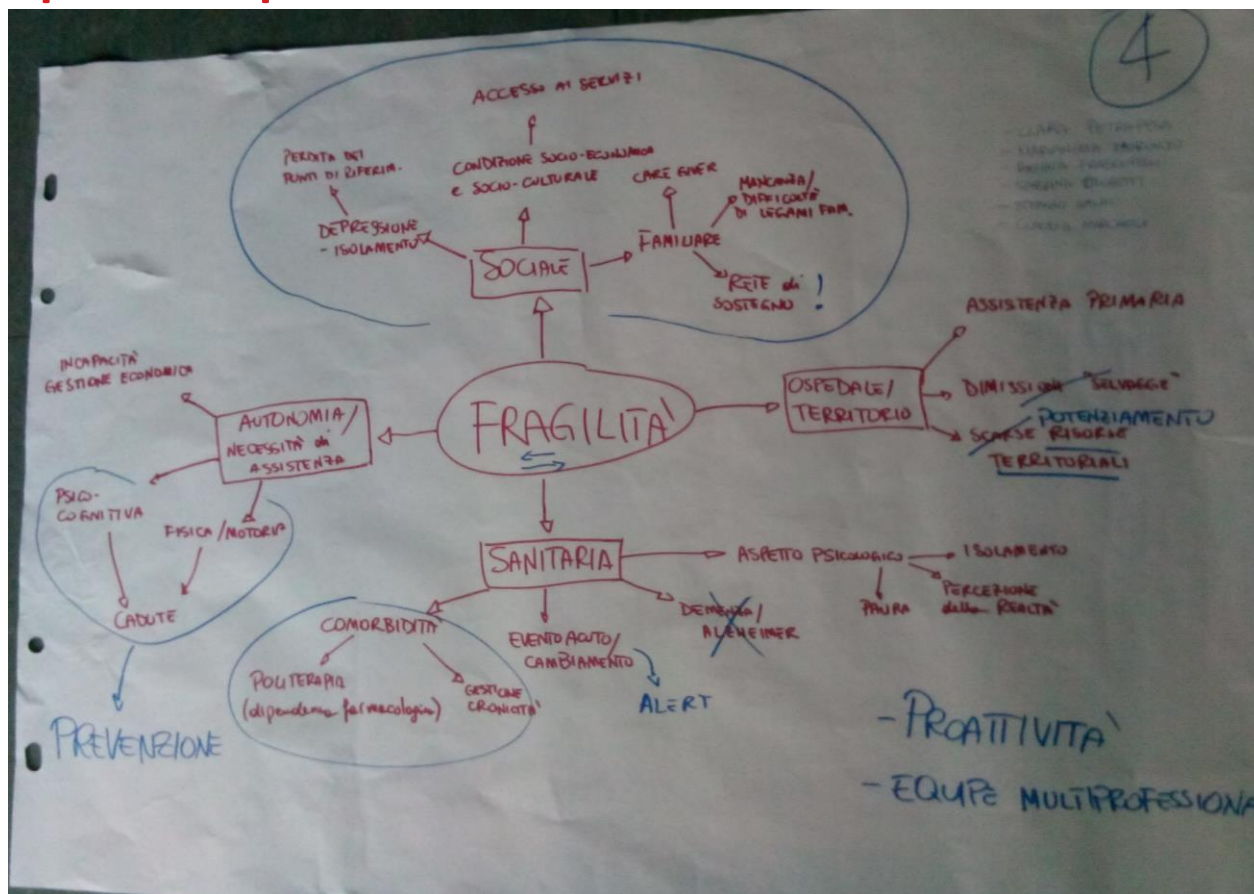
4

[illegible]
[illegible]
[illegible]
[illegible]
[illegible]
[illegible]

ACCESSO AI SERVIZI

CONDIZIONE SOCIO-ECONOMICA E SOCIO-CULTURALE

PERDITA DEI PUNTI DI RIFERIM.

DEPRESSIONE - ISOLAMENTO

CARE GIVER

MANCANZA/ DIFFICOLTÀ DI LEGAMI FAM.

SOCIALE

FAMILIARE

RETE di SOSTEGNO !

ASSISTENZA PRIMARIA

INCAPACITÀ GESTIONE ECONOMICA

AUTONOMIA/ NECESSITÀ di ASSISTENZA

FRAGILITÀ

OSPEDALE/ TERRITORIO

DIMISSIONI "SELVAGGE"

SCARSE POTENZIAMENTO RISORSE TERRITORIALI

PSICO-COGNITIVA

FISICA /MOTORIA

CADUTE

SANITARIA

ASPETTO PSICOLOGICO

ISOLAMENTO

PAURA

PERCEZIONE della REALTÀ

COMORBIDITÀ

EVENTO ACUTO/ CAMBIAMENTO

DEMENZA/ ALZHEIMER

POLITERAPIA (dipendenza farmacologica)

GESTIONE CRONICITÀ

ALERT

PREVENZIONE

- PROATTIVITÀ

- EQUIPE MULTIPROFESSIONA